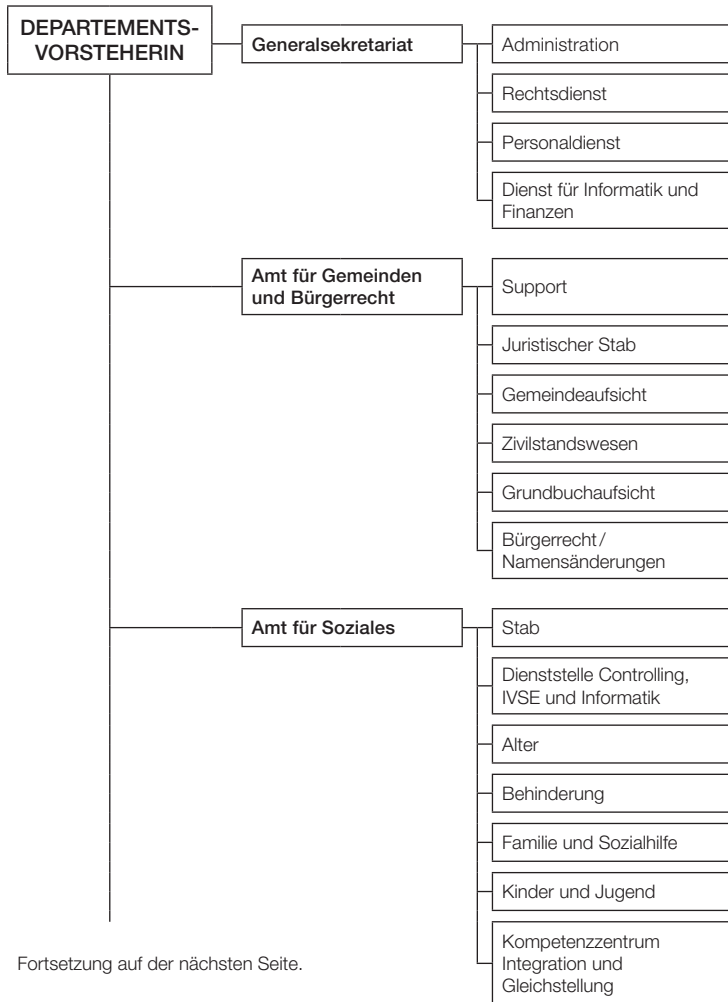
DEPARTEMENTS-VORSTEHERIN

Generalsekretariat

Administration

Rechtsdienst

Personaldienst

Dienst für Informatik und Finanzen

Amt für Gemeinden und Bürgerrecht

Support

Juristischer Stab

Gemeindeaufsicht

Zivilstandswesen

Grundbuchaufsicht

Bürgerrecht / Namensänderungen

Amt für Soziales

Stab

Dienststelle Controlling, IVSE und Informatik

Alter

Behinderung

Familie und Sozialhilfe

Kinder und Jugend

Kompetenzzentrum Integration und Gleichstellung

Fortsetzung auf der nächsten Seite.